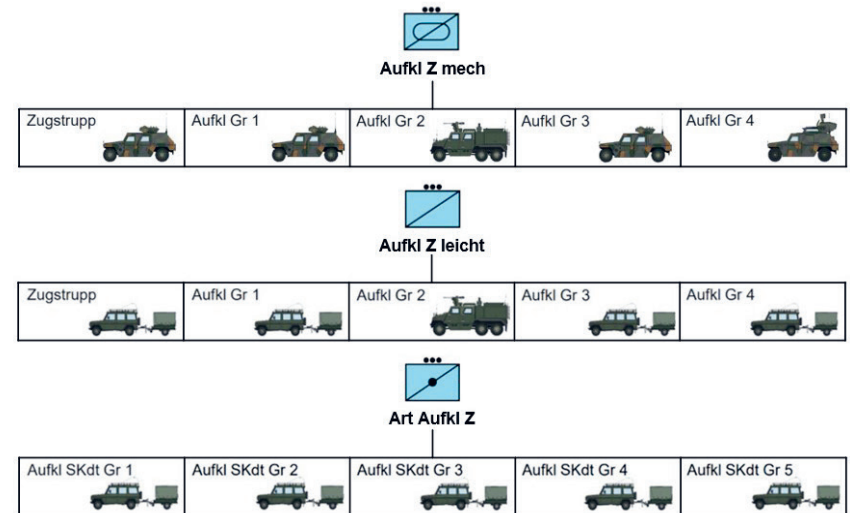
Aufkl Z mech

| Zugstrupp | Aufkl Gr 1 | Aufkl Gr 2 | Aufkl Gr 3 | Aufkl Gr 4 |
|---|---|---|---|---|

Aufkl Z leicht

| Zugstrupp | Aufkl Gr 1 | Aufkl Gr 2 | Aufkl Gr 3 | Aufkl Gr 4 |
|---|---|---|---|---|

Art Aufkl Z

| Aufkl SKdt Gr 1 | Aufkl SKdt Gr 2 | Aufkl SKdt Gr 3 | Aufkl SKdt Gr 4 | Aufkl SKdt Gr 5 |
|---|---|---|---|---|